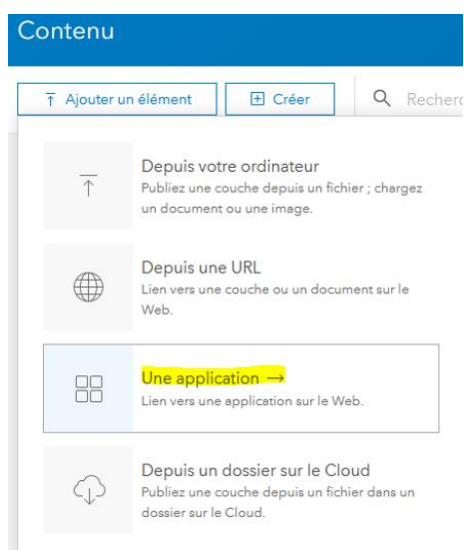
Contenu

Ajouter un élément

Créer

Recherc

Depuis votre ordinateur
Publiez une couche depuis un fichier ; chargez un document ou une image.

Depuis une URL
Lien vers une couche ou un document sur le Web.

Une application →
Lien vers une application sur le Web.

Depuis un dossier sur le Cloud
Publiez une couche depuis un fichier dans un dossier sur le Cloud.